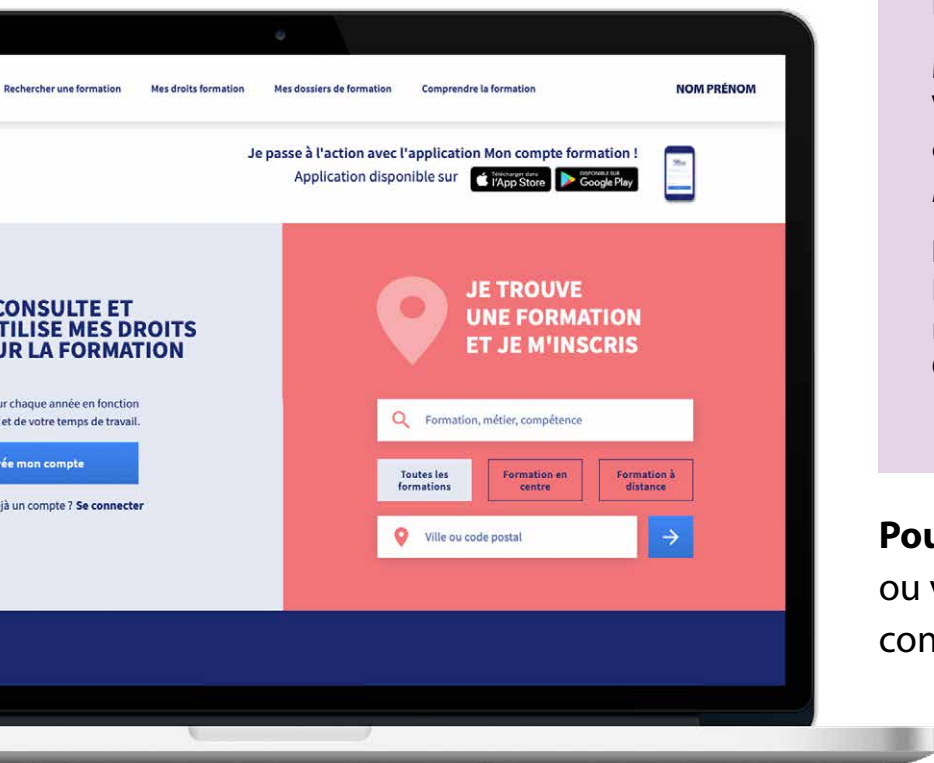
Rechercher une formation Mes droits formation Mes dossiers de formation Comprendre la formation NOM PRÉNOM

Je passe à l'action avec l'application Mon compte formation !
Application disponible sur Télécharger dans l'App Store DISPONIBLE SUR Google Play

CONSULTE ET
TILISE MES DROITS
UR LA FORMATION

ur chaque année en fonction
et de votre temps de travail.

ée mon compte

jà un compte ? Se connecter

JE TROUVE
UNE FORMATION
ET JE M'INSCRIS

Formation, métier, compétence

Toutes les formations

Formation en centre

Formation à distance

Ville ou code postal

Pou
ou v
con